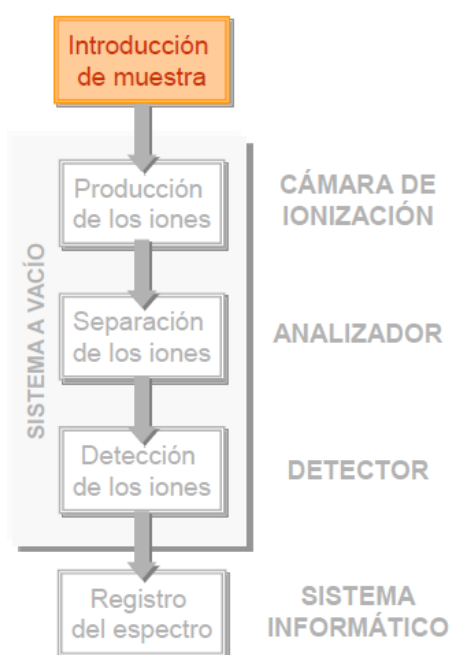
Introducción de muestra

SISTEMA A VACÍO

Producción de los iones

CÁMARA DE IONIZACIÓN

Separación de los iones

ANALIZADOR

Detección de los iones

DETECTOR

Registro del espectro

SISTEMA INFORMÁTICO